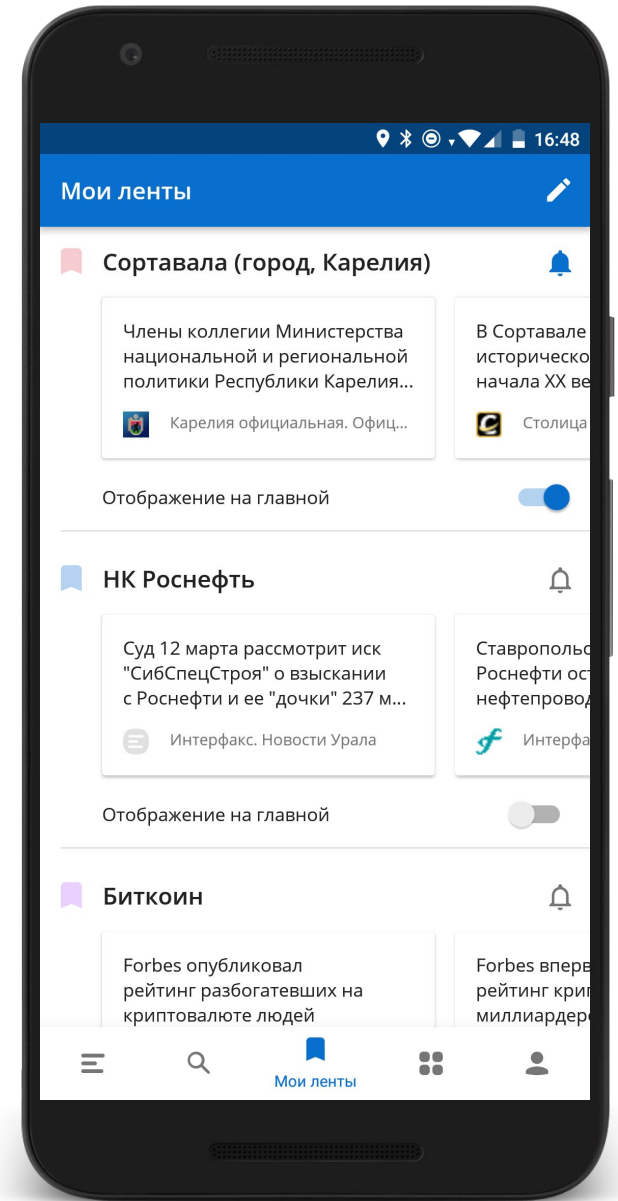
16:48

Мои ленты

Сортавала (город, Карелия)

Члены коллегии Министерства национальной и региональной политики Республики Карелия...

Карелия официальная. Офиц...

В Сортавале историческо начала XX ве

Столица

Отображение на главной

НК Роснефть

Суд 12 марта рассмотрит иск "СибСпецСтроя" о взыскании с Роснефти и ее "дочки" 237 м...

Интерфакс. Новости Урала

Ставрополь Роснефти ос нефтепровод

Интерфа

Отображение на главной

Биткоин

Forbes опубликовал рейтинг разбогатевших на криптовалюте людей

Forbes впер рейтинг кри миллиардер

Мои ленты